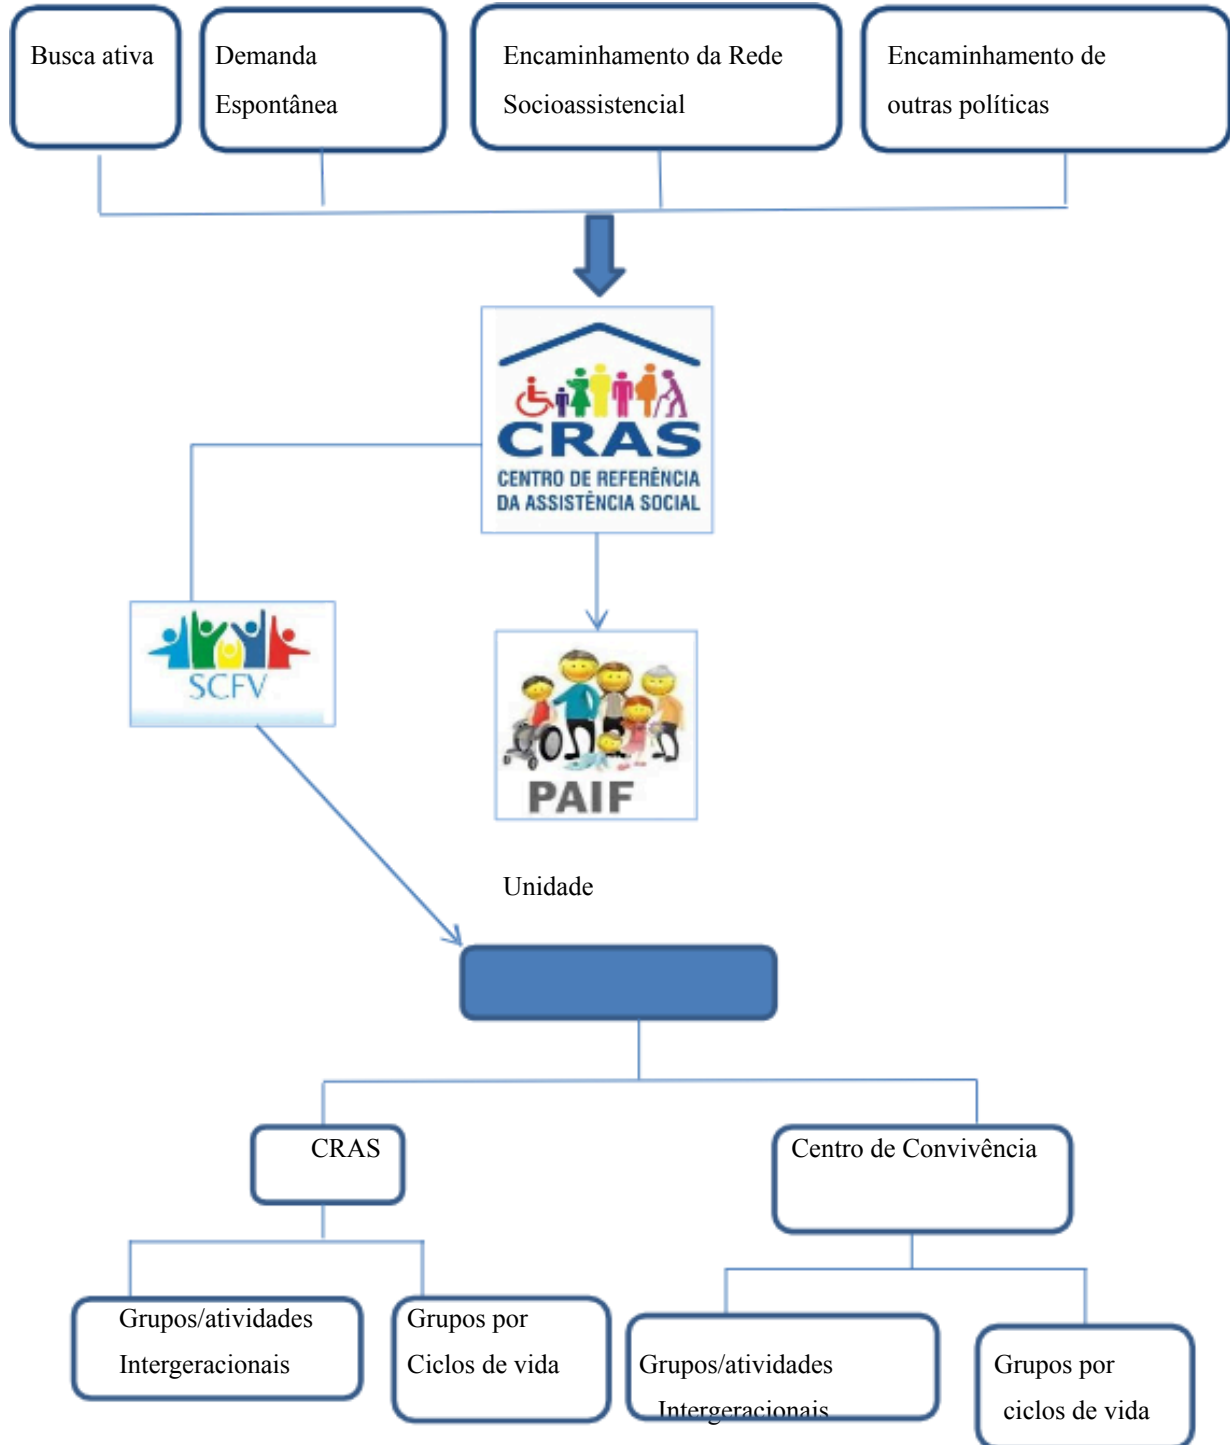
Busca ativa

Demanda Espontânea

Encaminhamento da Rede Socioassistencial

Encaminhamento de outras políticas

CRAS
CENTRO DE REFERÊNCIA DA ASSISTÊNCIA SOCIAL

SCFV

PAIF

Unidade

CRAS

Centro de Convivência

Grupos/atividades Intergeracionais

Grupos por Ciclos de vida

Grupos/atividades Intergeracionais

Grupos por ciclos de vida